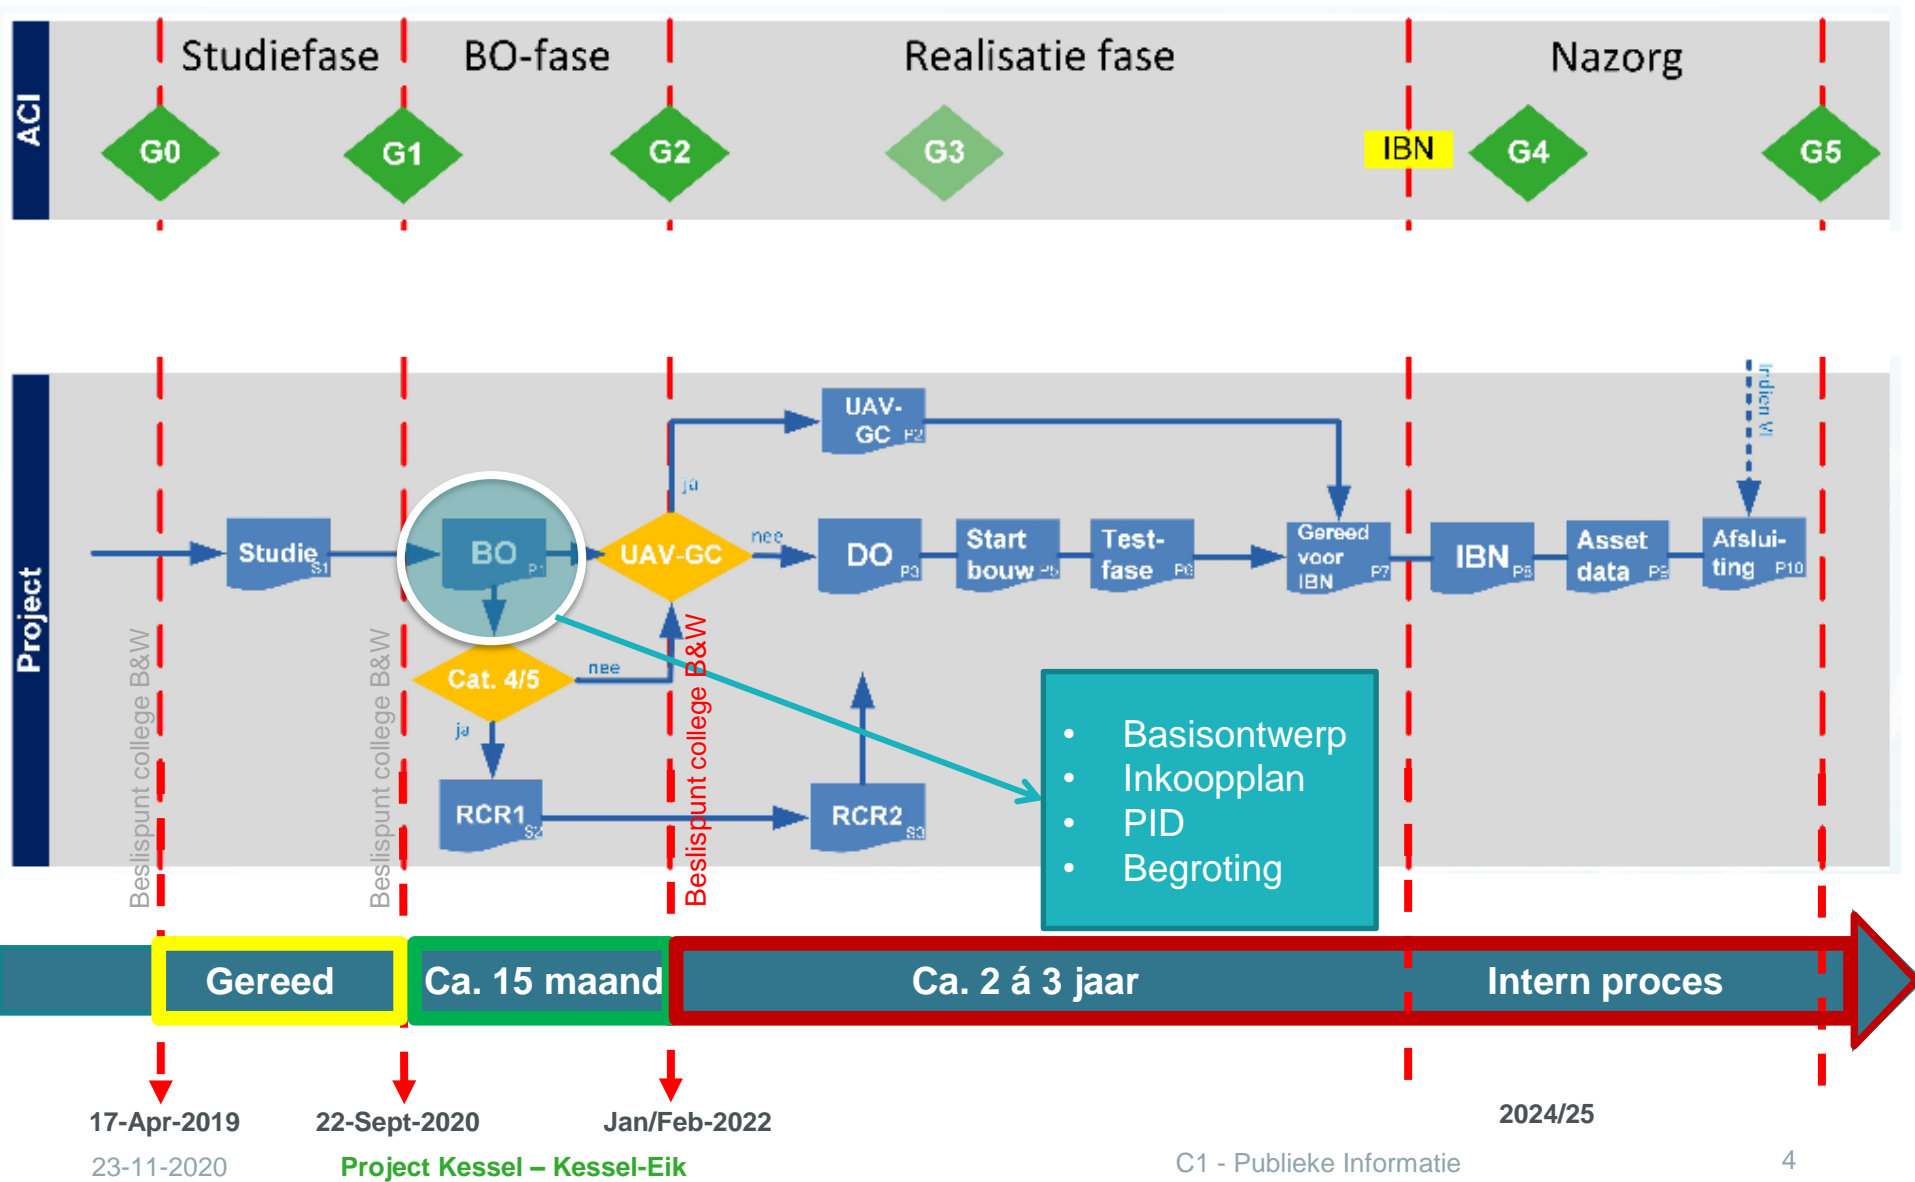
ACI

Studiefase

BO-fase

Realisatie fase

Nazorg

G0

G1

G2

G3

IBN

G4

G5

Project

Studie S1

BO P1

UAV-GC

ja

nee

UAV-GC P2

DO P3

Start bouw P4

Test-fase P6

Gereed voor IBN P7

IBN P8

Asset data P9

Afsluiting P10

Indien VI

Cat. 4/5

nee

ja

RCR1 S2

RCR2 S3

Beslispunt college B&W

Beslispunt college B&W

Beslispunt college B&W

• Basisontwerp
• Inkoopplan
• PID
• Begroting

Gereed

Ca. 15 maand

Ca. 2 á 3 jaar

Intern proces

17-Apr-2019

22-Sept-2020

Jan/Feb-2022

2024/25

23-11-2020

Project Kessel – Kessel-Eik

C1 - Publieke Informatie

4